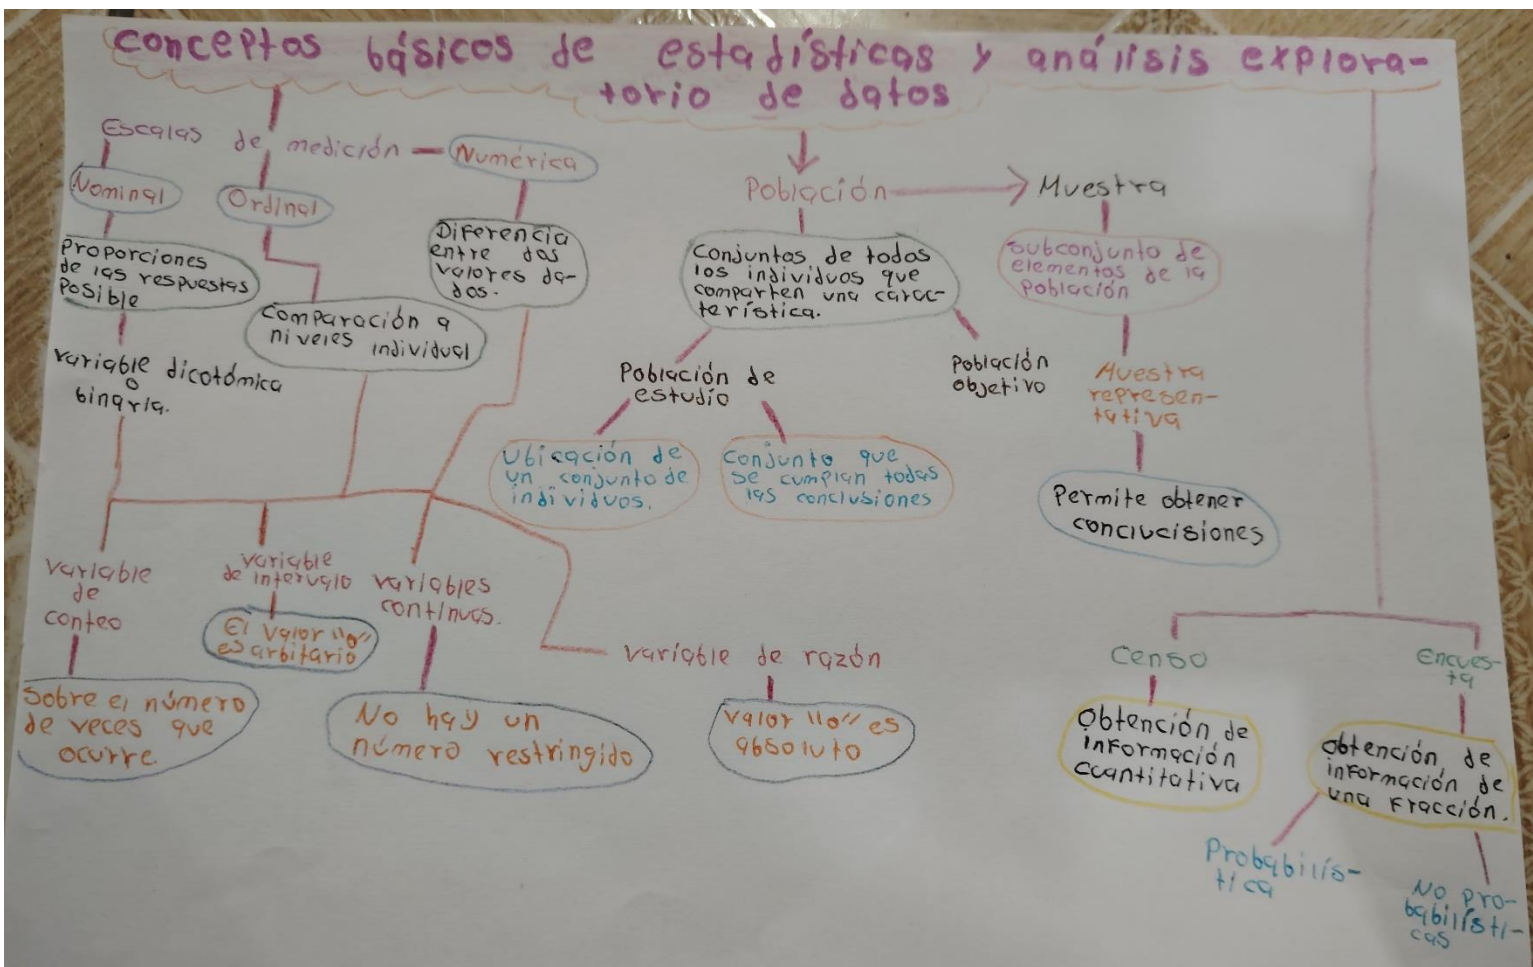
conceptos básicos de estadísticas y análisis exploratorio de datos

Escalas de medición — Numérica

Nominal

Ordinal

Diferencia entre dos valores dados.

Proporciones de las respuestas posible

Comparación a niveles individual

variable dicotómica o binaria.

Población → Muestra

Conjuntos de todos los individuos que comparten una característica.

subconjunto de elementos de la población

Población de estudio

Población objetivo

Muestra representativa

Ubicación de un conjunto de individuos.

Conjunto que se cumplan todas las conclusiones

Permite obtener concluciciones

variable de conteo

variable de intervalo

variables continuas.

El valor "0" es arbitario

variable de razón

Censo

Encuesta

Sobre el número de veces que ocurre

No hay un número restringido

valor "0" es absoluto

Obtención de información cuantitativa

obtención de información de una fracción.

Probabilística

No probabilísticas